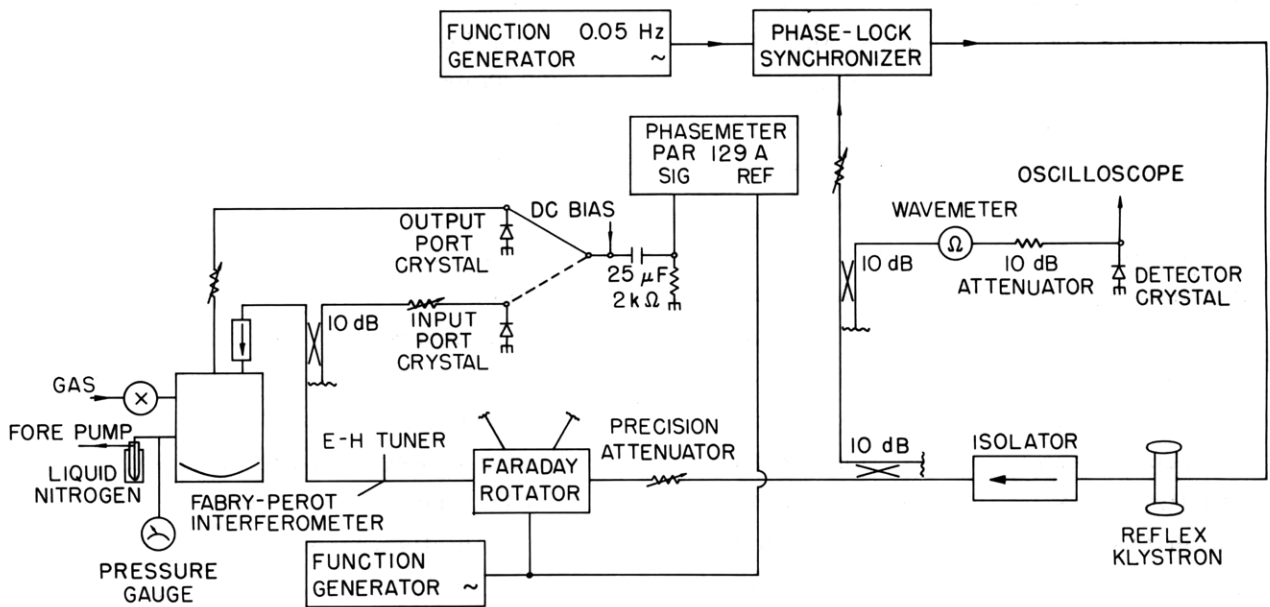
FUNCTION 0.05 Hz
GENERATOR ~

PHASE-LOCK
SYNCHRONIZER

PHASEMETER
PAR 129 A
SIG REF

OSCILLOSCOPE

WAVEMETER
$\Omega$

OUTPUT
PORT
CRYSTAL

DC BIAS

25 $\mu$F
2 k $\Omega$

10 dB

10 dB
ATTENUATOR

DETECTOR
CRYSTAL

10 dB

INPUT
PORT
CRYSTAL

GAS

FORE PUMP

LIQUID
NITROGEN

PRESSURE
GAUGE

FABRY-PEROT
INTERFEROMETER

E-H TUNER

FARADAY
ROTATOR

PRECISION
ATTENUATOR

10 dB

ISOLATOR

REFLEX
KLYSTRON

FUNCTION
GENERATOR ~